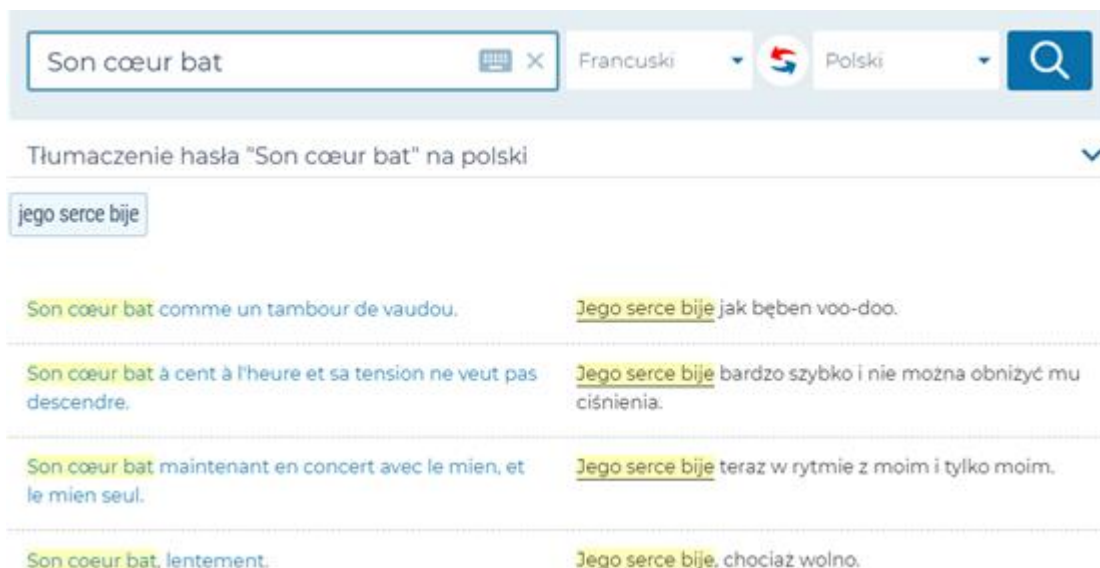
Son cœur bat

Francuski

Polski

Tłumaczenie hasła "Son cœur bat" na polski

jego serce bije

| | |
|---|---|
| Son cœur bat comme un tambour de vaudou. | Jego serce bije jak bęben voo-doo. |
| Son cœur bat à cent à l'heure et sa tension ne veut pas descendre. | Jego serce bije bardzo szybko i nie można obniżyć mu ciśnienia. |
| Son cœur bat maintenant en concert avec le mien, et le mien seul. | Jego serce bije teraz w rytmie z moim i tylko moim. |
| Son coeur bat, lentement. | Jego serce bije, chociaż wolno. |